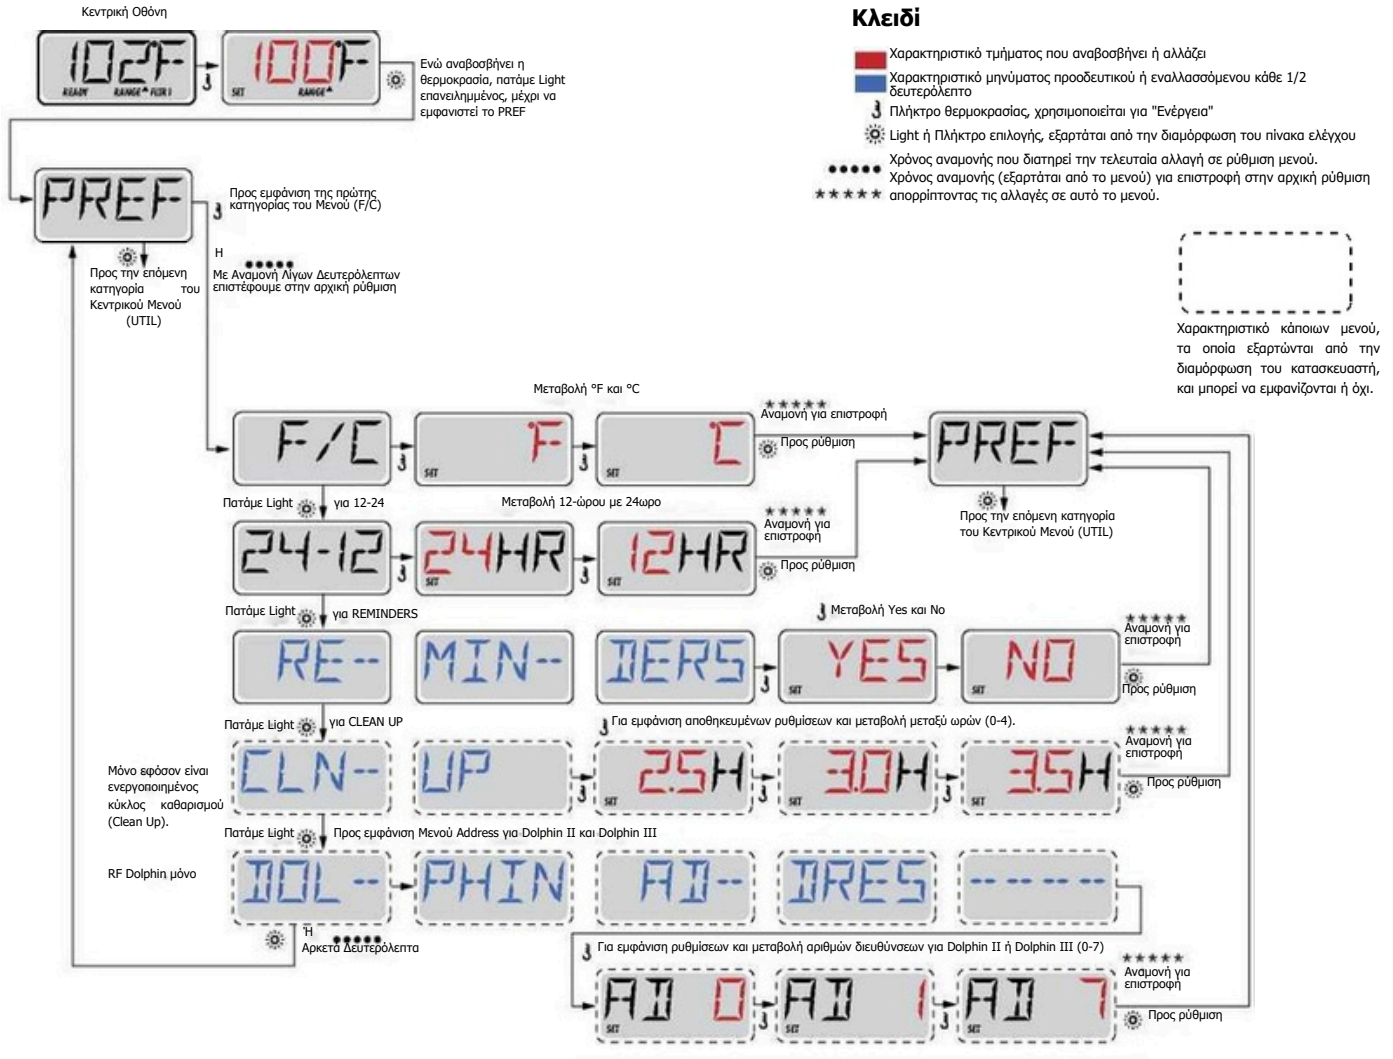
Κεντρική Οθόνη

102F READY RANGE FLTR 1

100F SET RANGE

Ενώ αναβοσβήνει η θερμοκρασία, πατάμε Light επανειλημμένος, μέχρι να εμφανιστεί το PREF

Κλειδί

Χαρακτηριστικό τμήματος που αναβοσβήνει ή αλλάζει

Χαρακτηριστικό μηνύματος προοδευτικού ή εναλλασσόμενου κάθε 1/2 δευτερόλεπτο

Πλήκτρο θερμοκρασίας, χρησιμοποιείται για "Ενέργεια"

Light ή Πλήκτρο επιλογής, εξαρτάται από την διαμόρφωση του πίνακα ελέγχου

Χρόνος αναμονής που διατηρεί την τελευταία αλλαγή σε ρύθμιση μενού.

Χρόνος αναμονής (εξαρτάται από το μενού) για επιστροφή στην αρχική ρύθμιση απορρίπτοντας τις αλλαγές σε αυτό το μενού.

PREF

Προς εμφάνιση της πρώτης κατηγορίας του Μενού (F/C)

Η

Με Αναμονή Λίγων Δευτερόλεπτων επιστέφουμε στην αρχική ρύθμιση

Προς την επόμενη κατηγορία του Κεντρικού Μενού (UTIL)

Χαρακτηριστικό κάποιων μενού, τα οποία εξαρτώνται από την διαμόρφωση του κατασκευαστή, και μπορεί να εμφανίζονται ή όχι.

Μεταβολή °F και °C

F/C

SET °F

SET °C

Αναμονή για επιστροφή

Προς ρύθμιση

PREF

Προς την επόμενη κατηγορία του Κεντρικού Μενού (UTIL)

Πατάμε Light για 12-24

Μεταβολή 12-ώρου με 24ωρο

24-12

SET 24HR

SET 12HR

Αναμονή για επιστροφή

Προς ρύθμιση

Πατάμε Light για REMINDERS

Μεταβολή Yes και No

RE--

MIN--

DERS

SET YES

SET NO

Αναμονή για επιστροφή

Προς ρύθμιση

Πατάμε Light για CLEAN UP

Για εμφάνιση αποθηκευμένων ρυθμίσεων και μεταβολή μεταξύ ωρών (0-4).

Μόνο εφόσον είναι ενεργοποιημένος κύκλος καθαρισμού (Clean Up).

CLN--

UP

SET 2.5H

SET 3.0H

SET 3.5H

Αναμονή για επιστροφή

Προς ρύθμιση

Πατάμε Light

Προς εμφάνιση Μενού Address για Dolphin II και Dolphin III

RF Dolphin μόνο

DOL--

PHIN

AD--

DRES

-- -- -- --

Η

Αρκετά Δευτερόλεπτα

Για εμφάνιση ρυθμίσεων και μεταβολή αριθμών διευθύνσεων για Dolphin II ή Dolphin III (0-7)

SET AD 0

SET AD 1

SET AD 7

Αναμονή για επιστροφή

Προς ρύθμιση